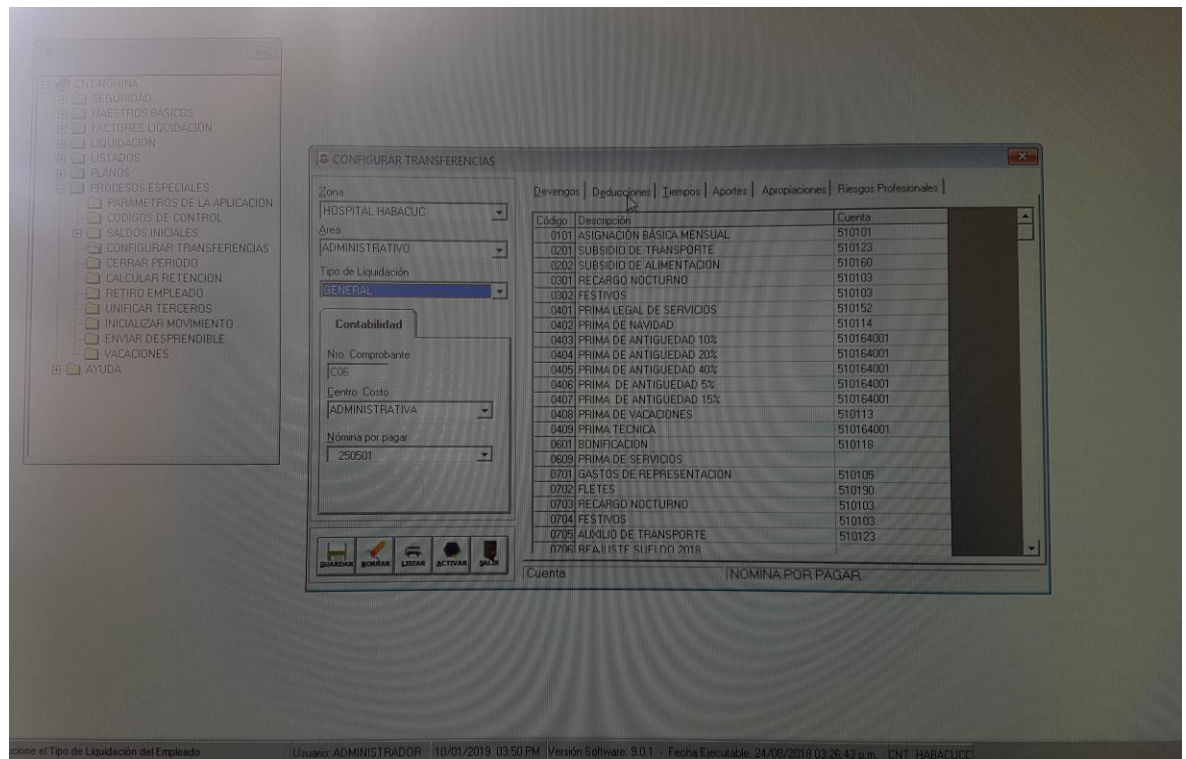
CNT-NOMINA
SEGURIDAD
MAESTROS BASICOS
FACTORES LIQUIDACION
LIQUIDACION
LISTADOS
PLANOS
PROCESOS ESPECIALES
PARAMETROS DE LA APLICACION
CODIGOS DE CONTROL
SALDOS INICIALES
CONFIGURAR TRANSFERENCIAS
CERRAR PERIODO
CALCULAR RETENCION
RETIRO EMPLEADO
UNIFICAR TERCEROS
INICIALIZAR MOVIMIENTO
ENVIAR DESPRENDIBLE
VACACIONES
AYUDA

CONFIGURAR TRANSFERENCIAS

Zona
HOSPITAL HABACUC
Area
ADMINISTRATIVO
Tipo de Liquidación
GENERAL

Contabilidad

Nro. Comprobante
C06
Centro Costo
ADMINISTRATIVA
Nómina por pagar
250501

GUARDAR BORRAR LISTAR ACTIVAR SALIR

Devengos | Deducciones | Tiempos | Aportes | Apropiaciones | Riesgos Profesionales

| Código | Descripción | Cuenta |
|---|---|---|
| 0101 | ASIGNACIÓN BÁSICA MENSUAL | 510101 |
| 0201 | SUBSIDIO DE TRANSPORTE | 510123 |
| 0202 | SUBSIDIO DE ALIMENTACION | 510160 |
| 0301 | RECARGO NOCTURNO | 510103 |
| 0302 | FESTIVOS | 510103 |
| 0401 | PRIMA LEGAL DE SERVICIOS | 510152 |
| 0402 | PRIMA DE NAVIDAD | 510114 |
| 0403 | PRIMA DE ANTIGUEDAD 10% | 510164001 |
| 0404 | PRIMA DE ANTIGUEDAD 20% | 510164001 |
| 0405 | PRIMA DE ANTIGUEDAD 40% | 510164001 |
| 0406 | PRIMA DE ANTIGUEDAD 5% | 510164001 |
| 0407 | PRIMA DE ANTIGUEDAD 15% | 510164001 |
| 0408 | PRIMA DE VACACIONES | 510113 |
| 0409 | PRIMA TECNICA | 510164001 |
| 0601 | BONIFICACION | 510118 |
| 0609 | PRIMA DE SERVICIOS | |
| 0701 | GASTOS DE REPRESENTACION | 510105 |
| 0702 | FLETES | 510190 |
| 0703 | RECARGO NOCTURNO | 510103 |
| 0704 | FESTIVOS | 510103 |
| 0705 | AUXILIO DE TRANSPORTE | 510123 |
| 0706 | REAJUSTE SUELDO 2018 | |

Cuenta | NOMINA POR PAGAR

cione el Tipo de Liquidación del Empleado | Usuario: ADMINISTRADOR | 10/01/2019 03:50 PM | Versión Software: 9.0.1 - Fecha Ejecutable: 24/08/2018 03:26:43 p.m. | CNT_HABACUC